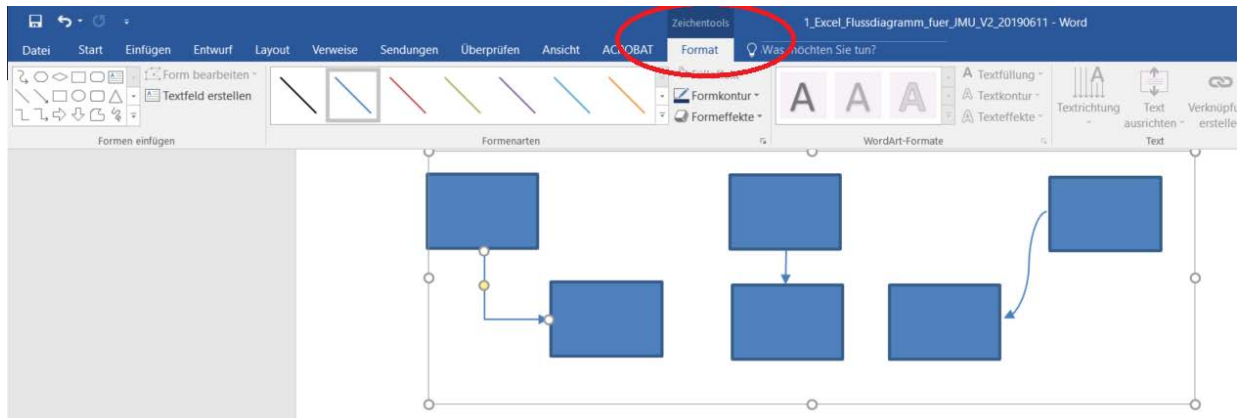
Zeichentools

1_Excel_Flussdiagramm_fuer_JMU_V2_20190611 - Word

Datei Start Einfügen Entwurf Layout Verweise Sendungen Überprüfen Ansicht ACROBAT Format Was möchten Sie tun?

Form bearbeiten

Textfeld erstellen

Formen einfügen

Formkontur

Formeffekte

Formenarten

Textfüllung

Textkontur

Texteffekte

WordArt-Formate

Textrichtung

Text ausrichten

Verknüpf erstelle

Text